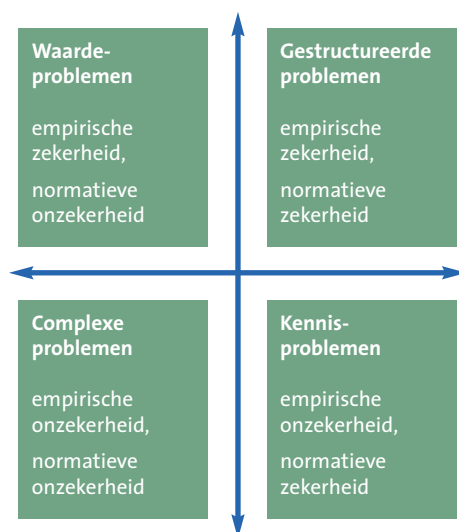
**Waarde-problemen**

empirische zekerheid,

normatieve onzekerheid

**Gestructureerde problemen**

empirische zekerheid,

normatieve zekerheid

**Complexe problemen**

empirische onzekerheid,

normatieve onzekerheid

**Kennis-problemen**

empirische onzekerheid,

normatieve zekerheid